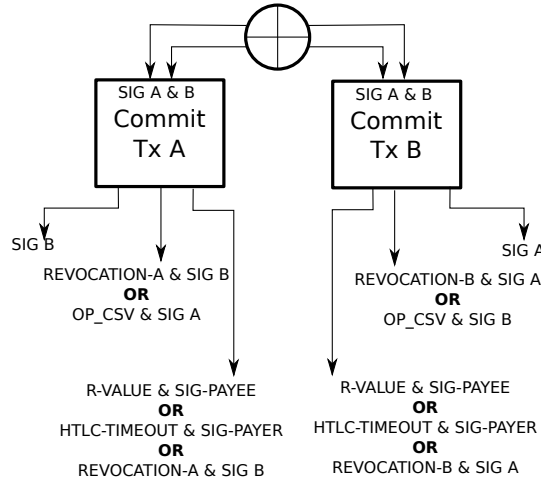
SIG A & B
Commit
Tx A

SIG A & B
Commit
Tx B

SIG B

REVOCATION-A & SIG B
OR
OP_CSV & SIG A

R-VALUE & SIG-PAYEE
OR
HTLC-TIMEOUT & SIG-PAYER
OR
REVOCATION-A & SIG B

SIG A

REVOCATION-B & SIG A
OR
OP_CSV & SIG B

R-VALUE & SIG-PAYEE
OR
HTLC-TIMEOUT & SIG-PAYER
OR
REVOCATION-B & SIG A